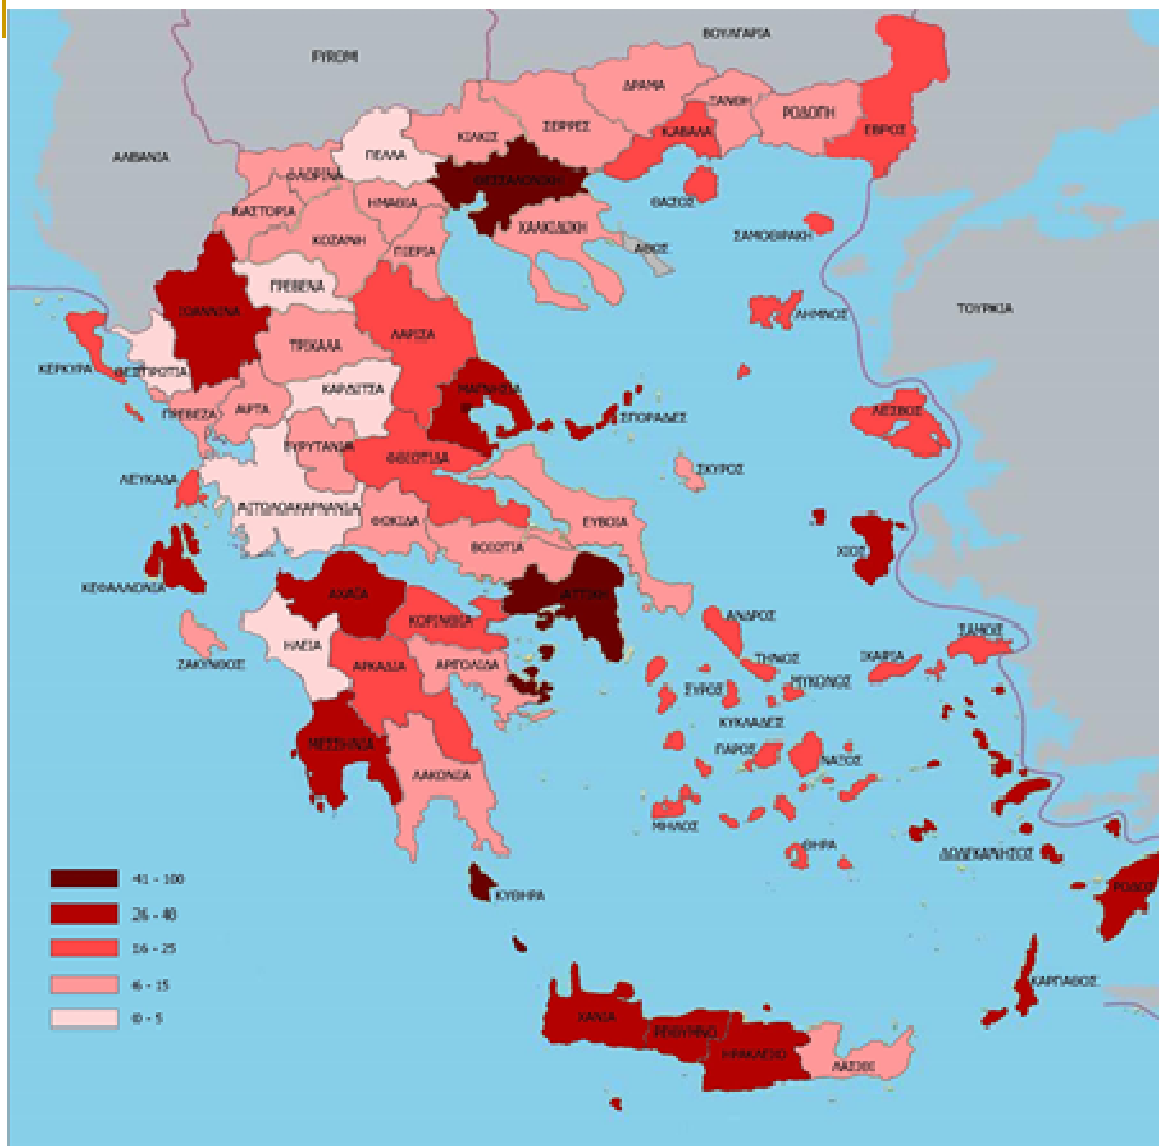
ΒΟΥΛΓΑΡΙΑ
ΠΓΔΜ
ΑΛΒΑΝΙΑ
ΔΡΑΜΑ
ΞΑΝΘΗ
ΡΟΔΟΠΗ
ΕΒΡΟΣ
ΚΙΛΚΙΣ
ΣΕΡΡΕΣ
ΚΑΒΑΛΑ
ΠΕΛΛΑ
ΦΛΩΡΙΝΑ
ΘΕΣΣΑΛΟΝΙΚΗ
ΘΑΣΟΣ
ΣΑΜΟΘΡΑΚΗ
ΚΑΣΤΟΡΙΑ
ΗΜΑΘΙΑ
ΧΑΛΚΙΔΙΚΗ
ΚΟΖΑΝΗ
ΠΙΕΡΙΑ
ΑΘΩΣ
ΓΡΕΒΕΝΑ
ΙΩΑΝΝΙΝΑ
ΛΑΡΙΣΑ
ΛΗΜΝΟΣ
ΤΟΥΡΚΙΑ
ΚΕΡΚΥΡΑ
ΘΕΣΠΡΩΤΙΑ
ΤΡΙΚΑΛΑ
ΚΑΡΔΙΤΣΑ
ΜΑΓΝΗΣΙΑ
ΠΡΕΒΕΖΑ
ΑΡΤΑ
ΣΠΟΡΑΔΕΣ
ΛΕΣΒΟΣ
ΕΥΡΥΤΑΝΙΑ
ΦΘΙΩΤΙΔΑ
ΣΚΥΡΟΣ
ΛΕΥΚΑΔΑ
ΑΙΤΩΛΟΑΚΑΡΝΑΝΙΑ
ΦΩΚΙΔΑ
ΕΥΒΟΙΑ
ΧΙΟΣ
ΒΟΙΩΤΙΑ
ΚΕΦΑΛΛΟΝΙΑ
ΑΧΑΪΑ
ΑΤΤΙΚΗ
ΑΝΔΡΟΣ
ΚΟΡΙΝΘΙΑ
ΣΑΜΟΣ
ΗΛΕΙΑ
ΤΗΝΟΣ
ΙΚΑΡΙΑ
ΖΑΚΥΝΘΟΣ
ΑΡΚΑΔΙΑ
ΑΡΓΟΛΙΔΑ
ΣΥΡΟΣ
ΜΥΚΟΝΟΣ
ΚΥΚΛΑΔΕΣ
ΜΕΣΣΗΝΙΑ
ΠΑΡΟΣ
ΝΑΞΟΣ
ΛΑΚΩΝΙΑ
ΜΗΛΟΣ
ΘΗΡΑ
ΔΩΔΕΚΑΝΗΣΟΣ
41 - 100
26 - 40
16 - 25
6 - 15
0 - 5
ΚΥΘΗΡΑ
ΡΟΔΟΣ
ΚΑΡΠΑΘΟΣ
ΧΑΝΙΑ
ΡΕΘΥΜΝΟ
ΗΡΑΚΛΕΙΟ
ΛΑΣΙΘΙ